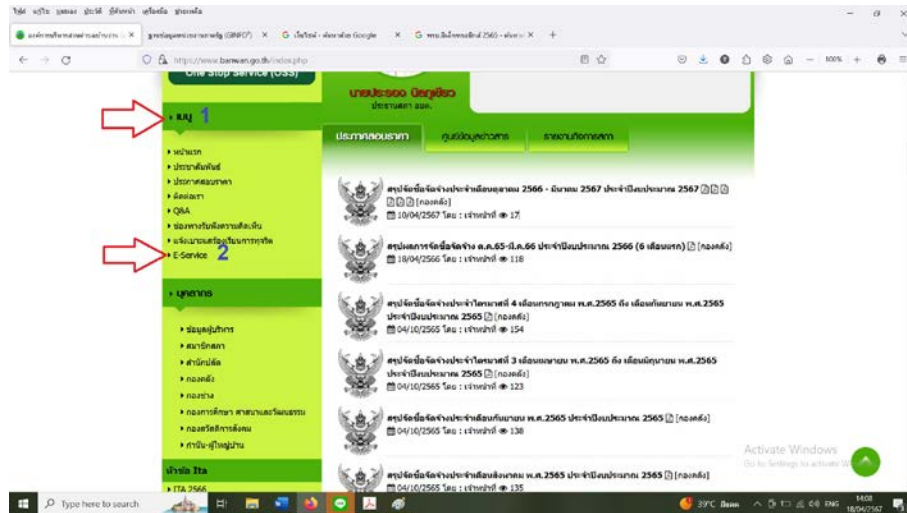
ไฟล์ แก้ไข มุมมอง ประวัติ ที่คั่นหน้า เครื่องมือ ช่วยเหลือ

องค์การบริหารส่วนตำบลบ้านวาน × | ฐานข้อมูลหน่วยงานภาครัฐ (GINFO) × | เว็บไซต์ - ค้นหาด้วย Google × | พรบ.จัดซื้อจัดจ้าง 2565 - ค้นหาด้วย × | +

https://www.banwan.go.th/index.php

100%

One Stop Service (OSS)

นายประจวบ บัญญัติ
ประธานสภา อบต.

เมนู 1

ประกาศสอบราคา | ศูนย์ข้อมูลข่าวสาร | รายงานกิจการสภา

หน้าแรก
ประชาสัมพันธ์
ประกาศสอบราคา
ติดต่อเรา
Q&A
ช่องทางรับฟังความคิดเห็น
แจ้งเบาะแสร้องเรียนการทุจริต
E-Service 2

สรุปจัดซื้อจัดจ้างประจำเดือนตุลาคม 2566 - มีนาคม 2567 ประจำปีงบประมาณ 2567 [กองคลัง]
10/04/2567 โดย : เจ้าหน้าที่ 17

สรุปผลการจัดซื้อจัดจ้าง ต.ค.65-มี.ค.66 ประจำปีงบประมาณ 2566 (6 เดือนแรก) [กองคลัง]
18/04/2566 โดย : เจ้าหน้าที่ 118

บุคลากร

ข้อมูลผู้บริหาร
สมาชิกสภา
สำนักปลัด
กองคลัง
กองช่าง
กองการศึกษา ศาสนาและวัฒนธรรม
กองสวัสดิการสังคม
กำนัน-ผู้ใหญ่บ้าน

สรุปจัดซื้อจัดจ้างประจำไตรมาสที่ 4 เดือนกรกฎาคม พ.ศ.2565 ถึง เดือนกันยายน พ.ศ.2565 ประจำปีงบประมาณ 2565 [กองคลัง]
04/10/2565 โดย : เจ้าหน้าที่ 154

สรุปจัดซื้อจัดจ้างประจำไตรมาสที่ 3 เดือนเมษายน พ.ศ.2565 ถึง เดือนมิถุนายน พ.ศ.2565 ประจำปีงบประมาณ 2565 [กองคลัง]
04/10/2565 โดย : เจ้าหน้าที่ 123

สรุปจัดซื้อจัดจ้างประจำเดือนกันยายน พ.ศ.2565 ประจำปีงบประมาณ 2565 [กองคลัง]
04/10/2565 โดย : เจ้าหน้าที่ 138

หัวข้อ Ita
ITA 2566

สรุปจัดซื้อจัดจ้างประจำเดือนสิงหาคม พ.ศ.2565 ประจำปีงบประมาณ 2565 [กองคลัง]
04/10/2565 โดย : เจ้าหน้าที่ 135

Activate Windows
Go to Settings to activate Windows.

Type here to search
39°C มีแดด ENG 14:08 18/04/2567